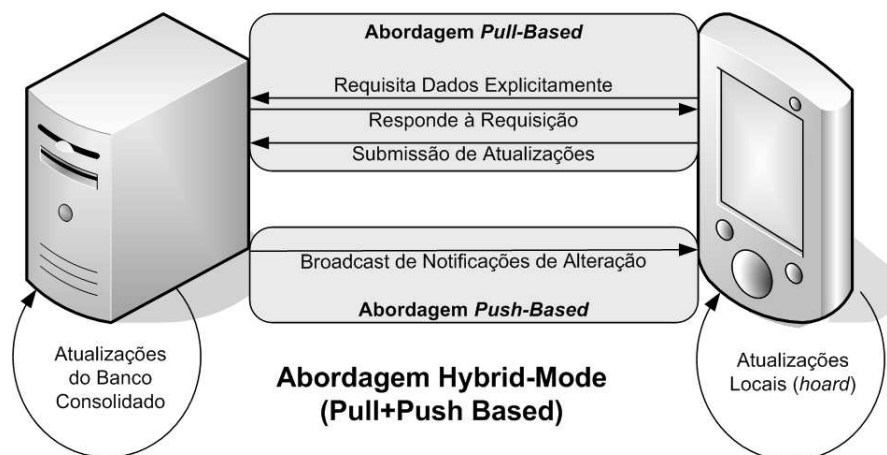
Abordagem *Pull-Based*

Requisita Dados Explicitamente

Responde à Requisição

Submissão de Atualizações

Broadcast de Notificações de Alteração

Abordagem *Push-Based*

Atualizações do Banco Consolidado

Abordagem Hybrid-Mode (Pull+Push Based)

Atualizações Locais (*hoard*)